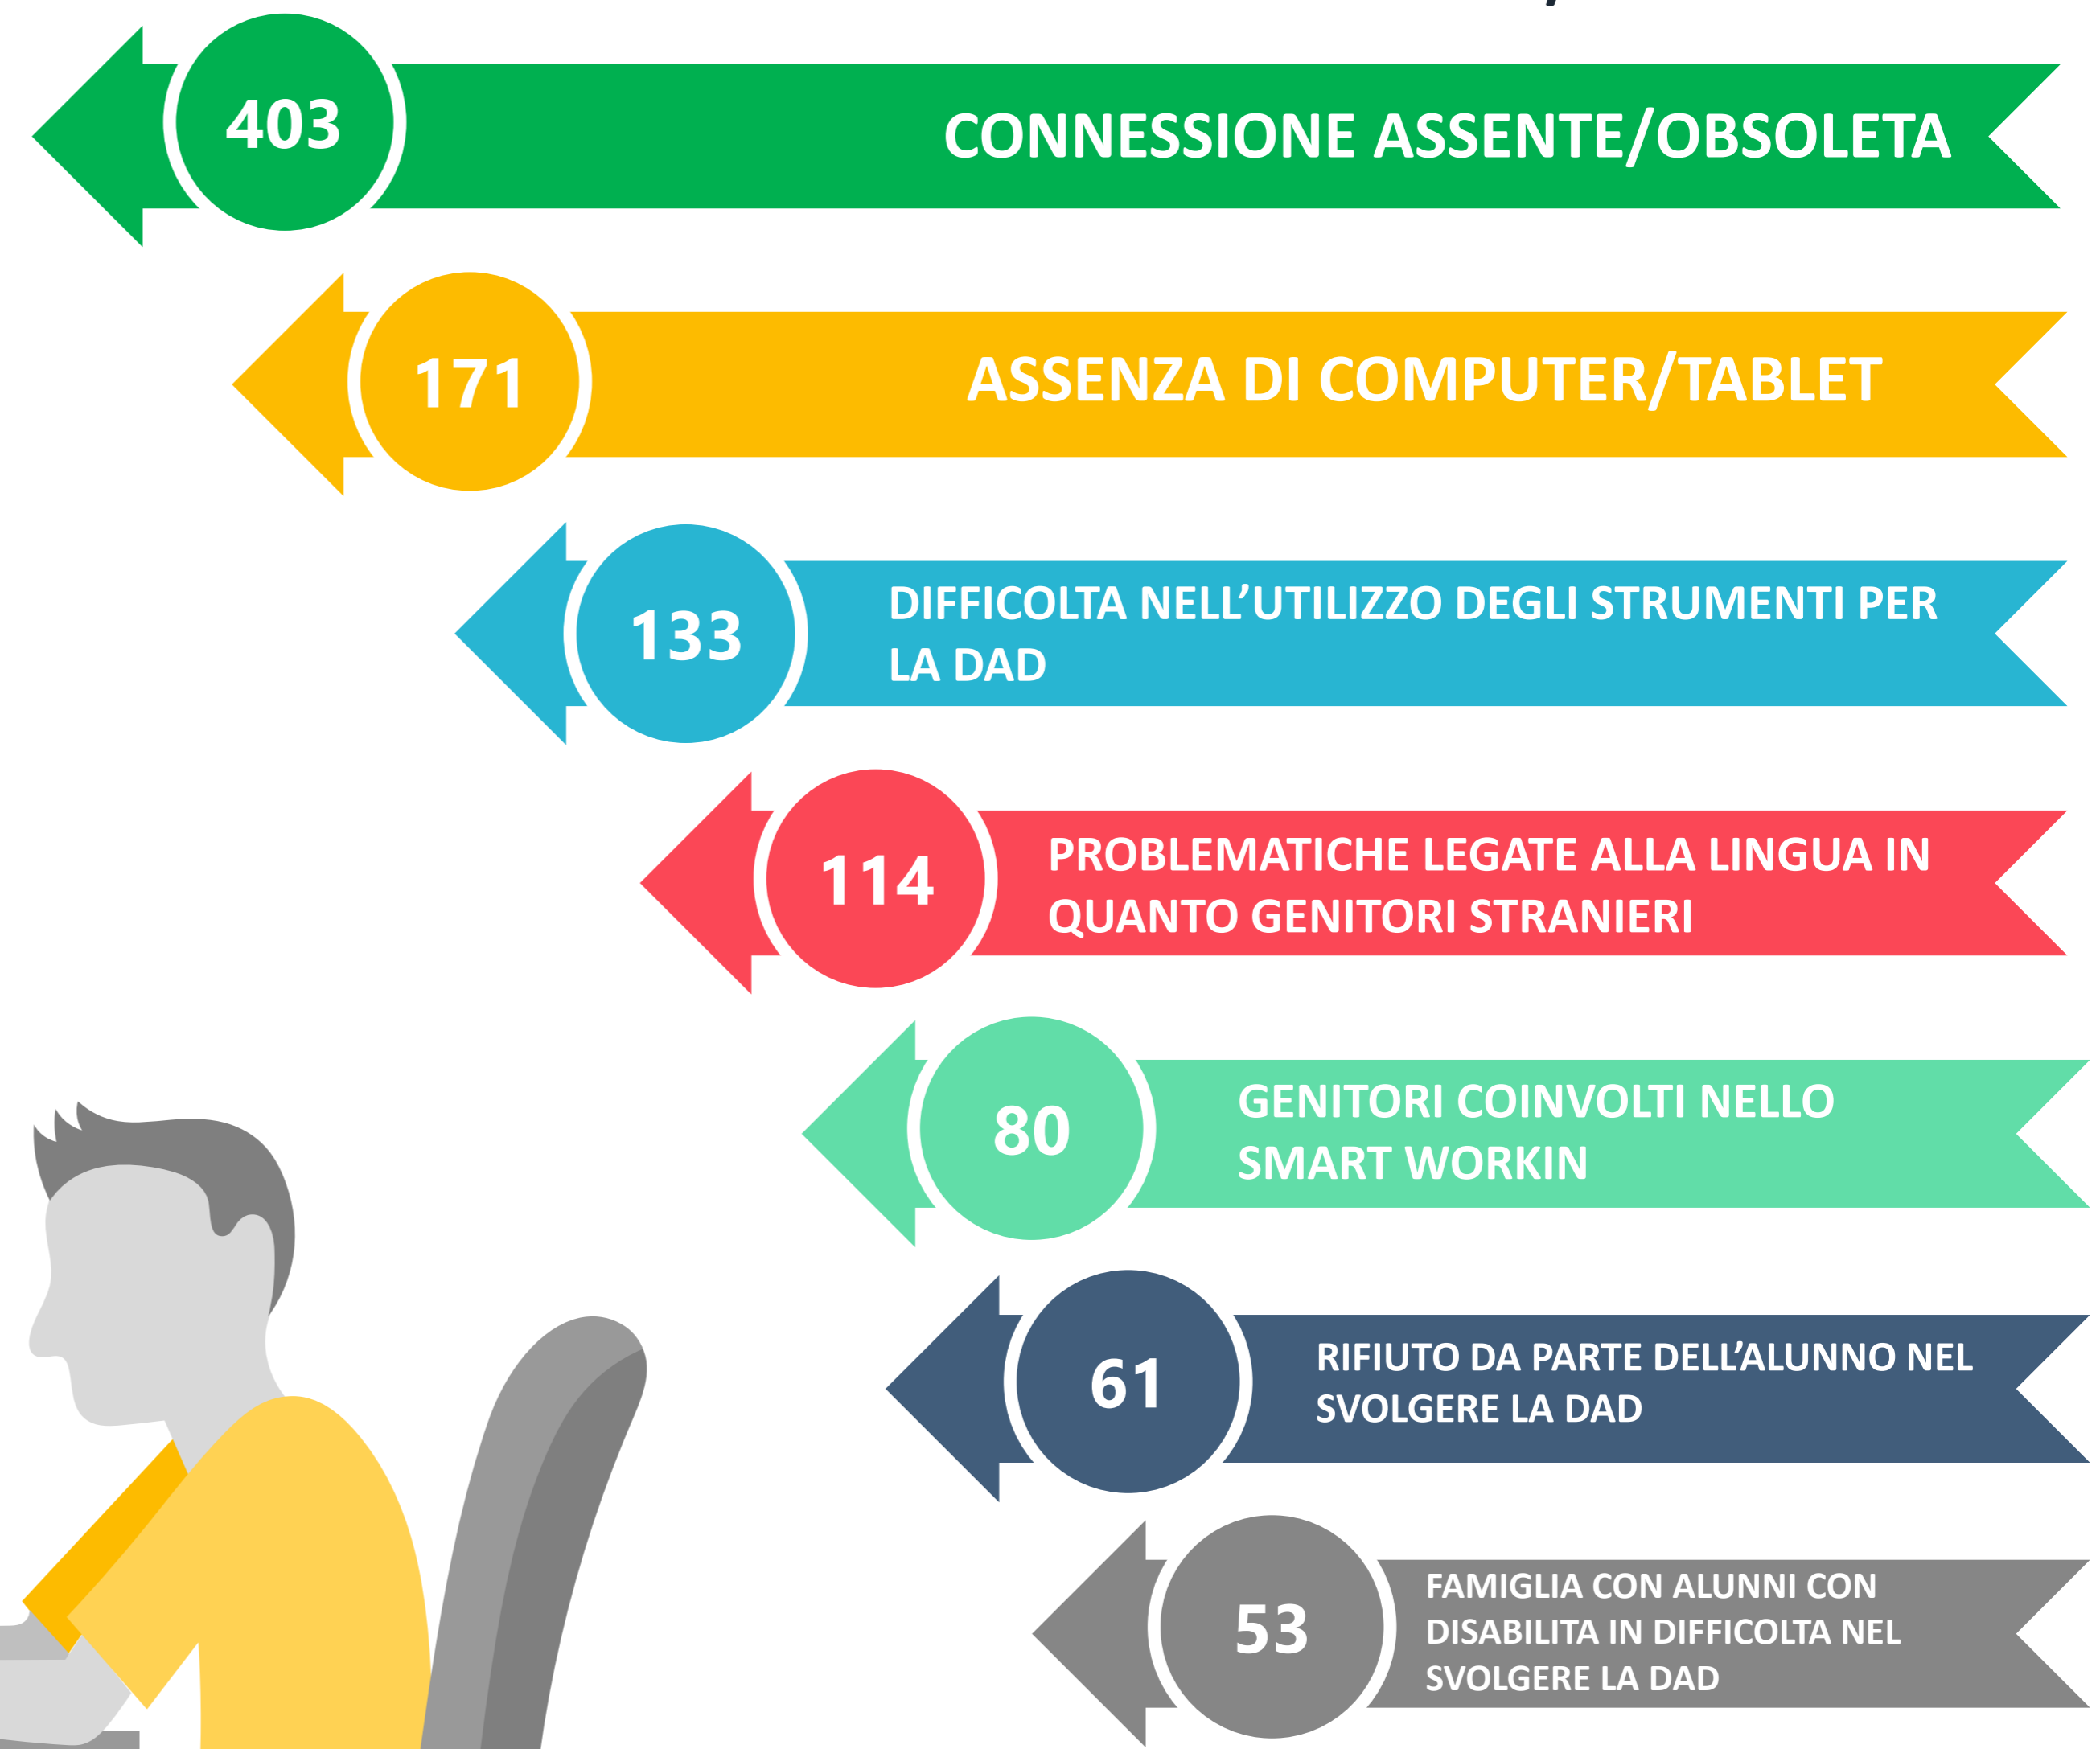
403
CONNESSIONE ASSENTE/OBSOLETA

171
ASSENZA DI COMPUTER/TABLET

133
DIFFICOLTA NELL'UTILIZZO DEGLI STRUMENTI PER LA DAD

114
PROBLEMATICHE LEGATE ALLA LINGUA IN QUANTO GENITORI STRANIERI

80
GENITORI COINVOLTI NELLO SMART WORKIN

61
RIFIUTO DA PARTE DELL'ALUNNO NEL SVOLGERE LA DAD

53
FAMIGLIA CON ALUNNI CON DISABILITA IN DIFFICOLTA NEL SVOLGERE LA DAD